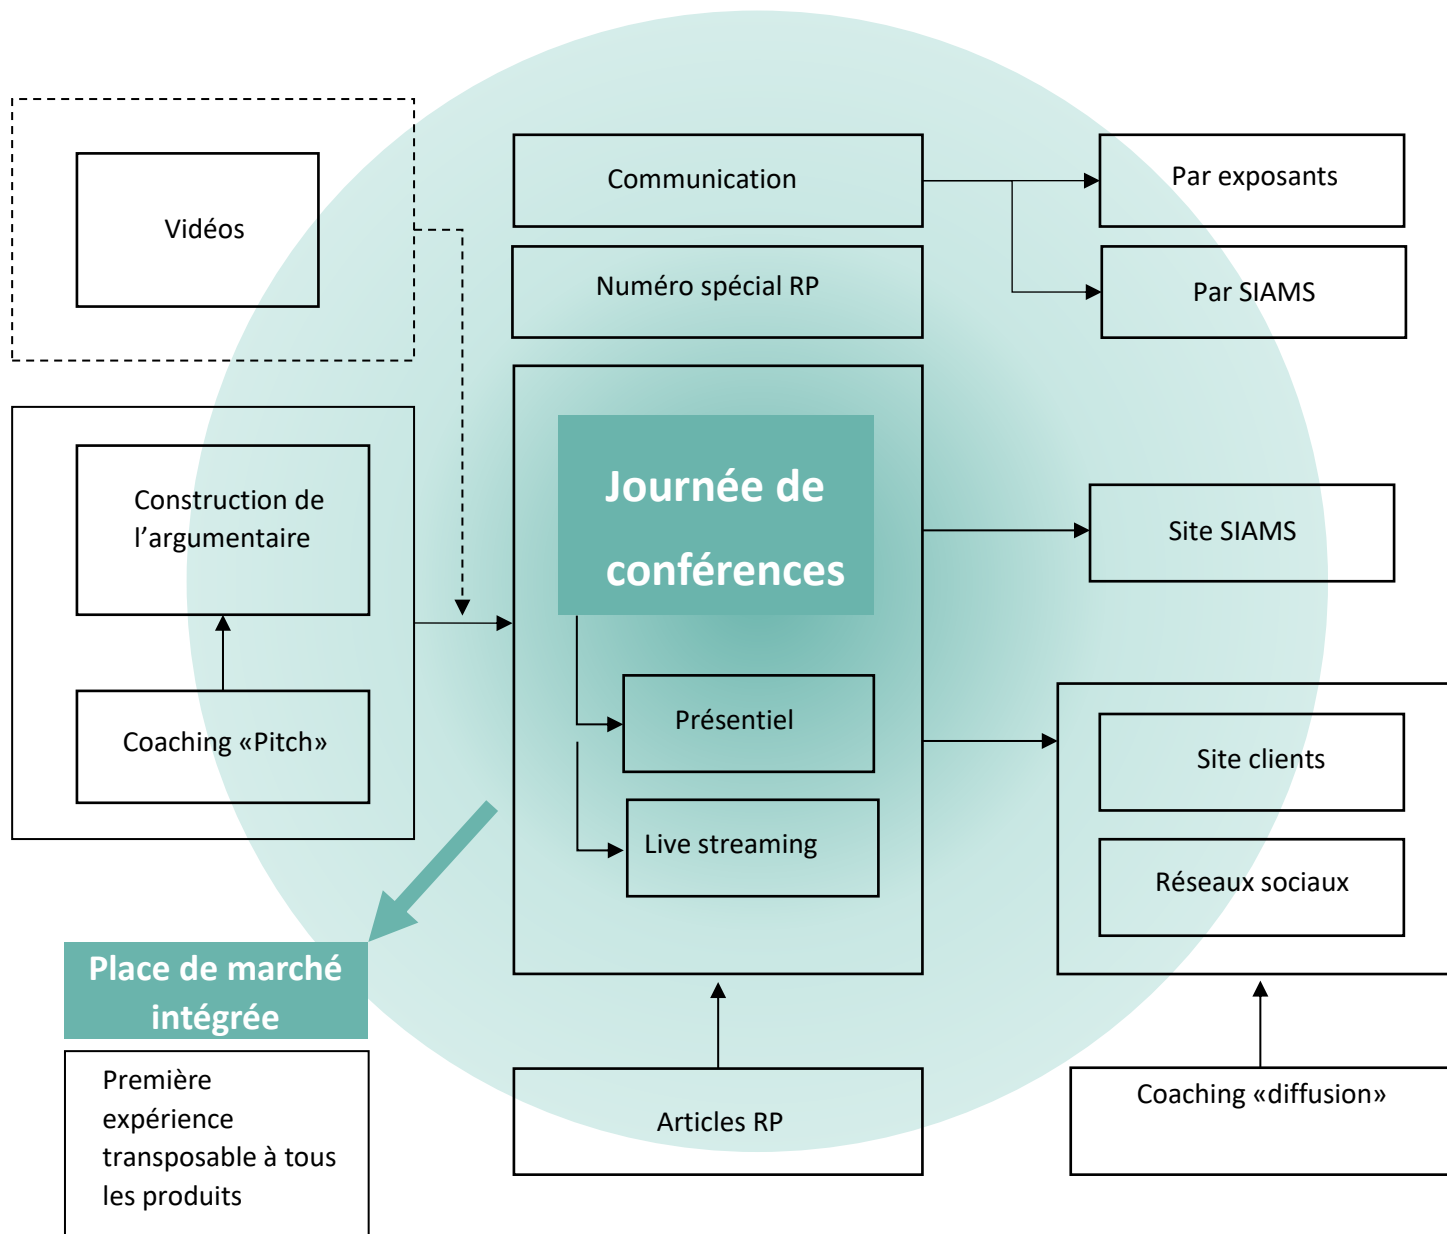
Vidéos

Communication

Par exposants

Numéro spécial RP

Par SIAMS

Construction de l’argumentaire

Coaching «Pitch»

Journée de conférences

Présentiel

Live streaming

Site SIAMS

Site clients

Réseaux sociaux

Place de marché intégrée

Première expérience transposable à tous les produits

Articles RP

Coaching «diffusion»